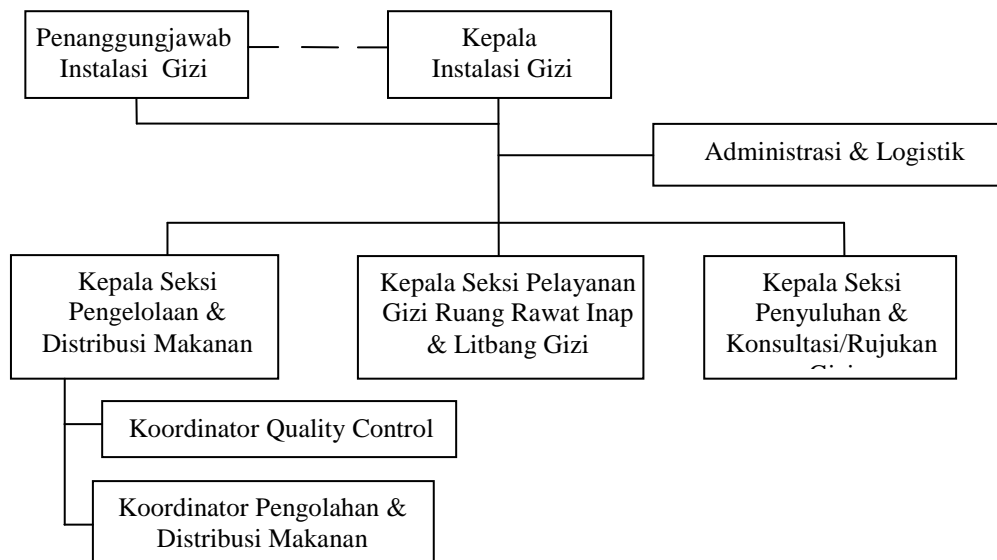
Penanggungjawab Instalasi Gizi

Kepala Instalasi Gizi

Administrasi & Logistik

Kepala Seksi Pengelolaan & Distribusi Makanan

Kepala Seksi Pelayanan Gizi Ruang Rawat Inap & Litbang Gizi

Kepala Seksi Penyuluhan & Konsultasi/Rujukan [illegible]

Koordinator Quality Control

Koordinator Pengolahan & Distribusi Makanan